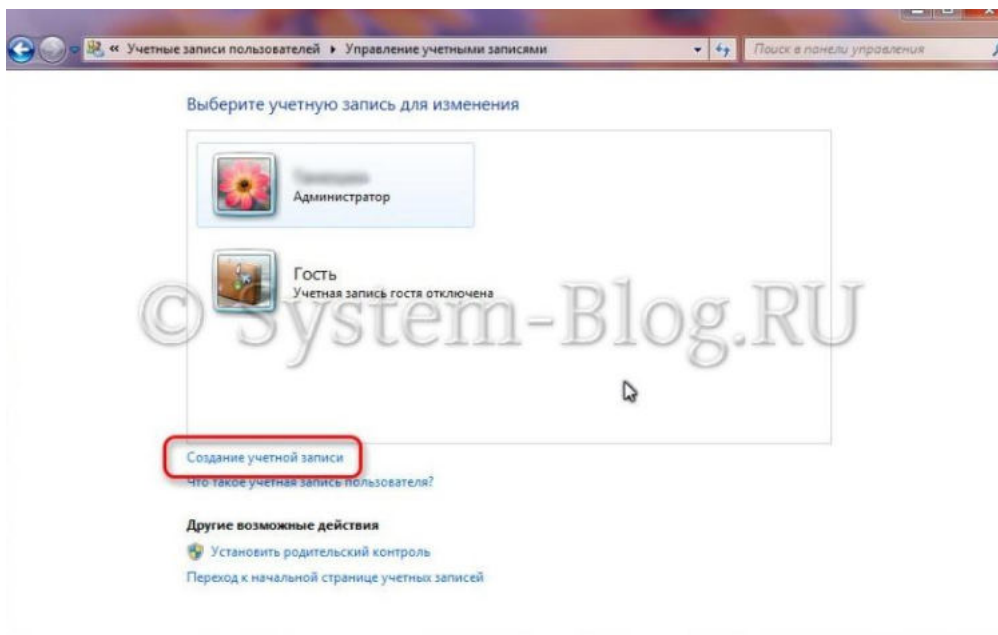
« Учетные записи пользователей ▸ Управление учетными записями

Поиск в панели управления

Выберите учетную запись для изменения

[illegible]
Администратор

Гость
Учетная запись гостя отключена

© System-Blog.RU

Создание учетной записи
Что такое учетная запись пользователя?

Другие возможные действия
Установить родительский контроль
Переход к начальной странице учетных записей